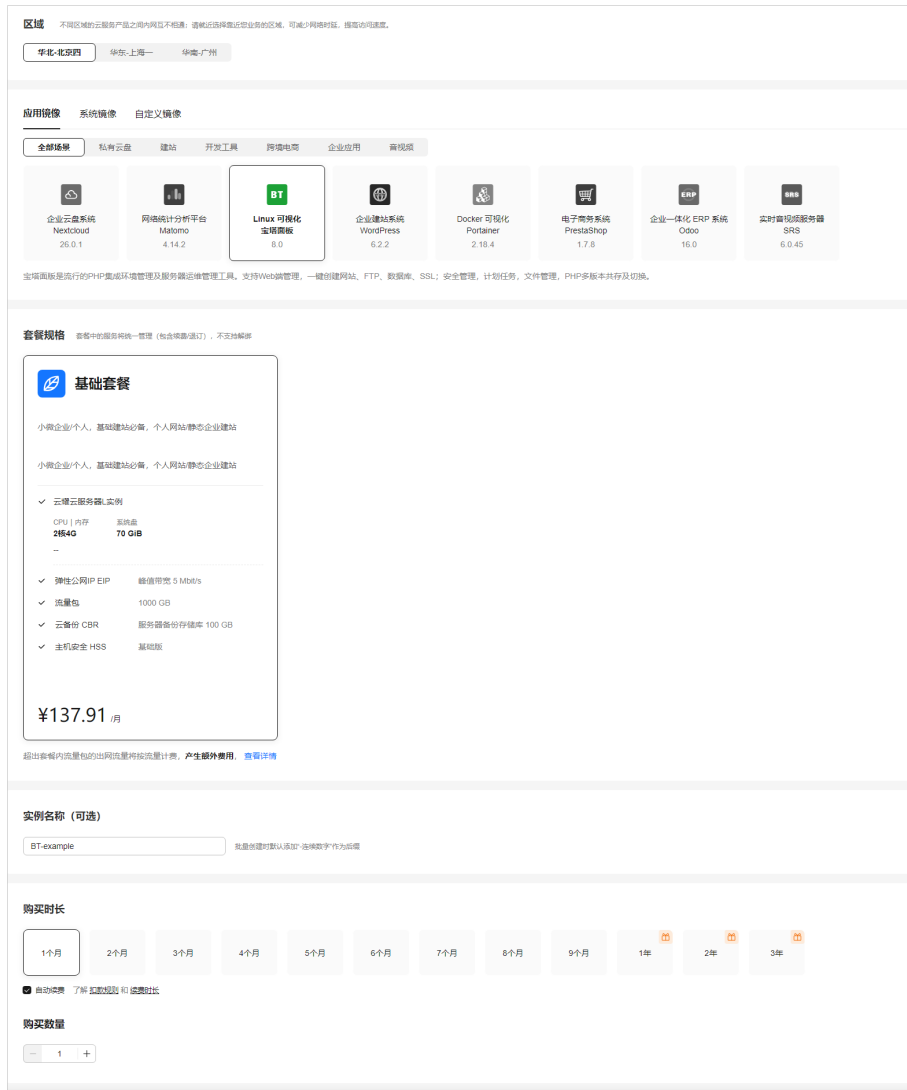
区域 不同区域的云服务产品之间内网互不相通；请就近选择靠近您业务的区域，可减少网络时延，提高访问速度。

华北-北京四 华东-上海一 华南-广州

应用镜像 系统镜像 自定义镜像

全部场景 私有云盘 建站 开发工具 跨境电商 企业应用 音视频

企业云盘系统 Nextcloud 26.0.1

网络统计分析平台 Matomo 4.14.2

BT Linux 可视化宝塔面板 8.0

企业建站系统 WordPress 6.2.2

Docker 可视化 Portainer 2.18.4

电子商务系统 PrestaShop 1.7.8

ERP 企业一体化 ERP 系统 Odoo 16.0

SRS 实时音视频服务器 SRS 6.0.45

宝塔面板是流行的PHP集成环境管理及服务器运维管理工具。支持Web端管理，一键创建网站、FTP、数据库、SSL；安全管理，计划任务，文件管理，PHP多版本共存及切换。

套餐规格 套餐中的服务将统一管理（包含续费/退订），不支持解绑

基础套餐

小微企业/个人，基础建站必备，个人网站/静态企业建站

小微企业/个人，基础建站必备，个人网站/静态企业建站

云耀云服务器L实例

CPU | 内存 2核4G
系统盘 70 GiB
–

弹性公网IP EIP 峰值带宽 5 Mbit/s

流量包 1000 GB

云备份 CBR 服务器备份存储库 100 GB

主机安全 HSS 基础版

¥137.91 /月

超出套餐内流量包的出网流量将按流量计费，产生额外费用 查看详情

实例名称（可选）

BT-example 批量创建时默认添加"-连续数字"作为后缀

购买时长

1个月 2个月 3个月 4个月 5个月 6个月 7个月 8个月 9个月 1年 2年 3年

自动续费 了解 扣费规则 和 续费时长

购买数量

– 1 +